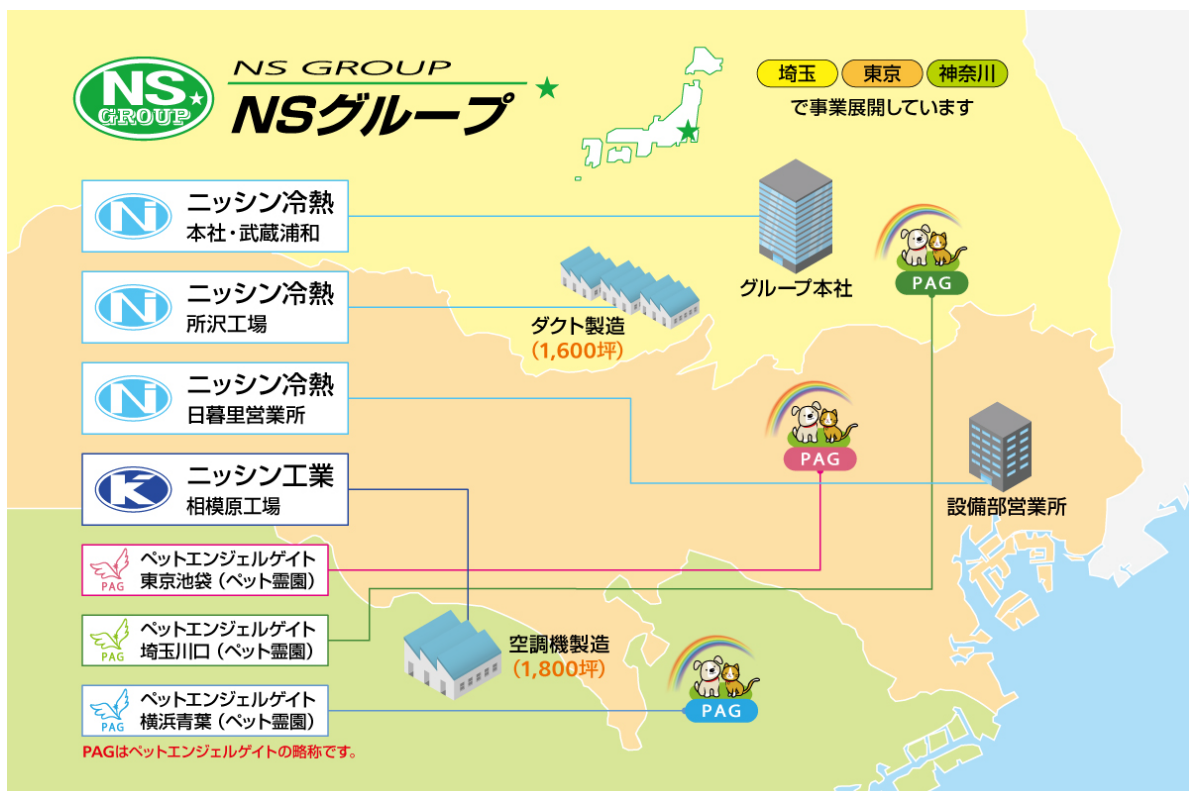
NS GROUP
NS GROUP
NSグループ

埼玉 東京 神奈川
で事業展開しています

ニッシン冷熱
本社・武蔵浦和

ニッシン冷熱
所沢工場

ニッシン冷熱
日暮里営業所

ニッシン工業
相模原工場

PAG
ペットエンジェルゲイト
東京池袋（ペット霊園）

PAG
ペットエンジェルゲイト
埼玉川口（ペット霊園）

PAG
ペットエンジェルゲイト
横浜青葉（ペット霊園）

PAGはペットエンジェルゲイトの略称です。

グループ本社
ダクト製造
（1,600坪）
PAG
PAG
設備部営業所
空調機製造
（1,800坪）
PAG